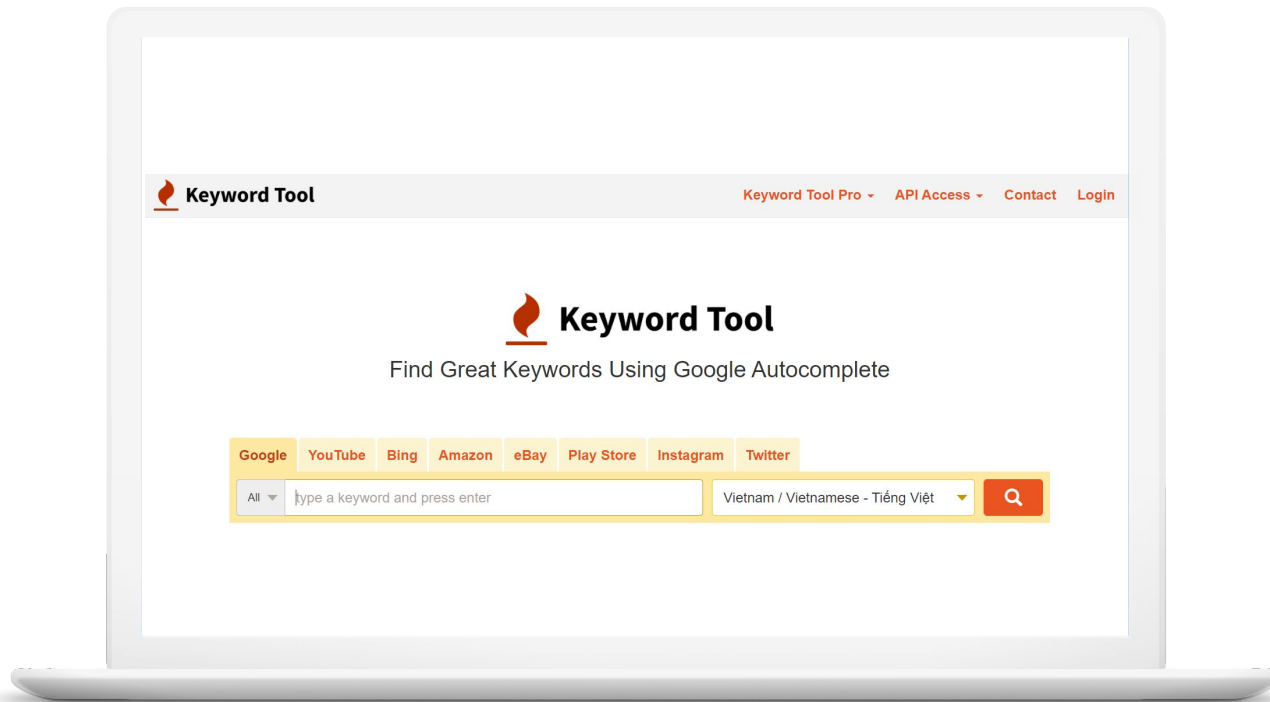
Keyword Tool

Keyword Tool Pro API Access Contact Login

Keyword Tool

Find Great Keywords Using Google Autocomplete

Google YouTube Bing Amazon eBay Play Store Instagram Twitter

All type a keyword and press enter Vietnam / Vietnamese - Tiếng Việt